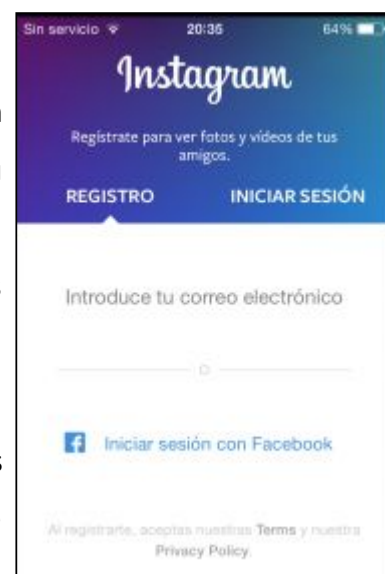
Sin servicio 20:36 64%

Instagram

Regístrate para ver fotos y vídeos de tus amigos.

REGISTRO INICIAR SESIÓN

Introduce tu correo electrónico

O

Iniciar sesión con Facebook

Al registrarte, aceptas nuestras Terms y nuestra Privacy Policy.